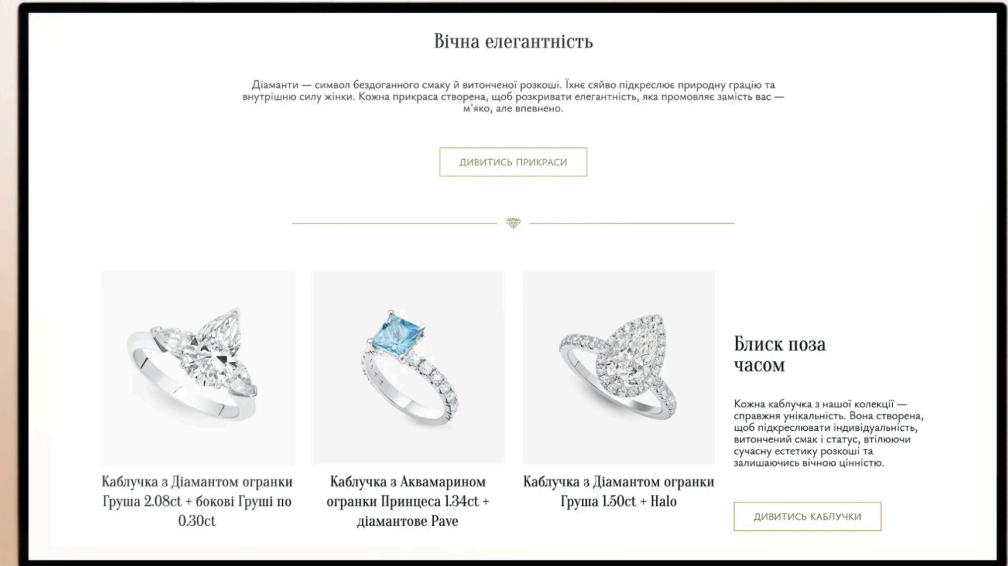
Вічна елегантність

Діаманти — символ бездоганного смаку й витонченої розкоші. Їхнє сяйво підкреслює природну грацію та внутрішню силу жінки. Кожна прикраса створена, щоб розкривати елегантність, яка промовляє замість вас — м'яко, але впевнено.

ДИВИТИСЬ ПРИКРАСИ

Каблучка з Діамантом огранки Груша 2.08ct + бокові Груші по 0.30ct

Каблучка з Аквамарином огранки Принцеса 1.34ct + діамантове Pave

Каблучка з Діамантом огранки Груша 1.50ct + Halo

Блиск поза часом

Кожна каблучка з нашої колекції — справжня унікальність. Вона створена, щоб підкреслювати індивідуальність, витончений смак і статус, втілюючи сучасну естетику розкоші та залишаючись вічною цінністю.

ДИВИТИСЬ КАБЛУЧКИ